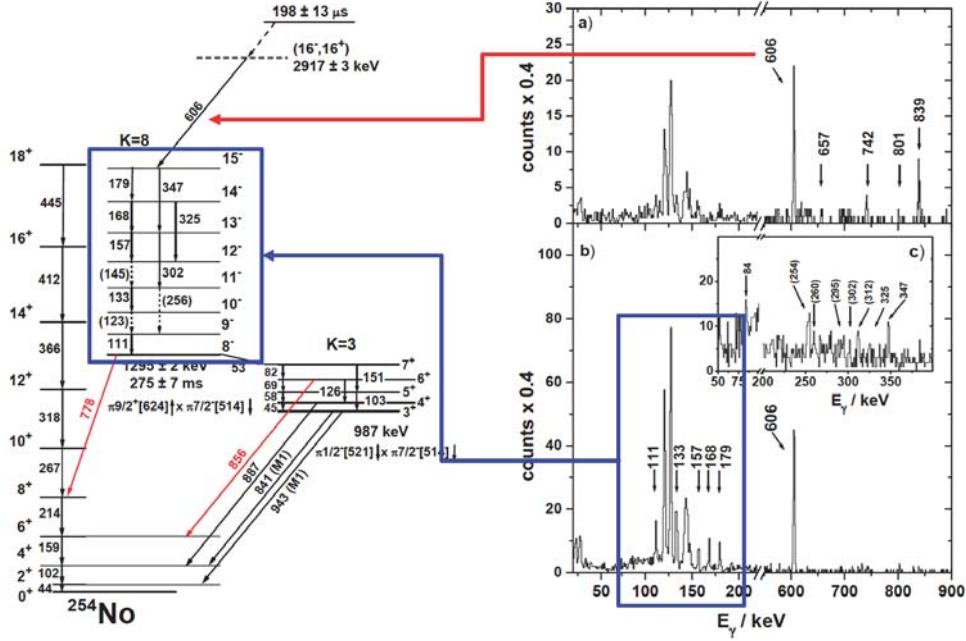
198 ± 13 μs

(16⁻,16⁺)
2917 ± 3 keV

606

K=8

18⁺
445
16⁺
412
14⁺
366
12⁺
318
10⁺
267
8⁺
214
6⁺
159
4⁺
102
2⁺
44
0⁺

15⁻
179
347
14⁻
168
325
13⁻
157
12⁻
(145)
302
11⁻
133
(256)
10⁻
(123)
9⁻
111
8⁻

1295 ± 2 keV
275 ± 7 ms
53

K=3
7⁺
82
151
6⁺
69
5⁺
58
126
45
103
4⁺
3⁺

$\pi 9/2^+[624]\uparrow \times \pi 7/2^-[514]\downarrow$

987 keV

$\pi 1/2^-[521]\downarrow \times \pi 7/2^-[514]\downarrow$

778
856
887
841 (M1)
943 (M1)

$^{254}$No

a)
606
657
742
801
839

counts x 0.4

b)
c)
84
(254)
(260)
(295)
(302)
(312)
325
347

E$_\gamma$ / keV

111
133
157
168
179
606

counts x 0.4

E$_\gamma$ / keV

0 5 10 15 20 25 30
0 20 40 60 80 100
0 10 20
50 75 200 250 300 350
50 100 150 200 600 700 800 900